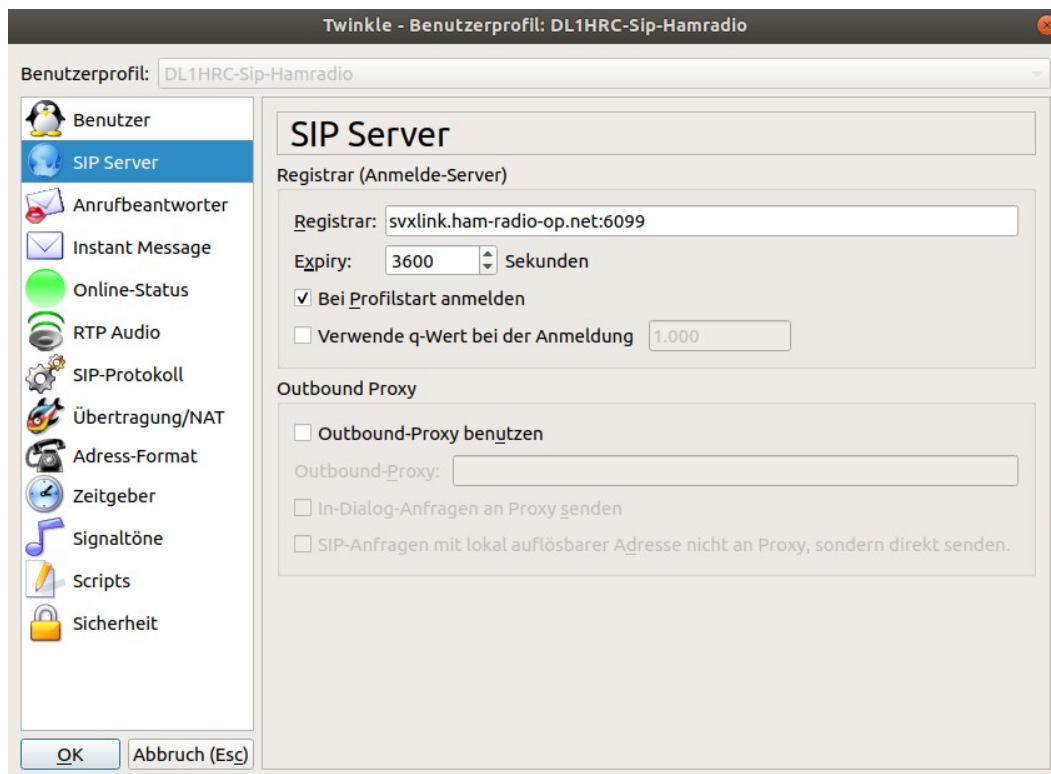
Twinkle - Benutzerprofil: DL1HRC-Sip-Hamradio

Benutzerprofil: DL1HRC-Sip-Hamradio

Benutzer
SIP Server
Anrufbeantworter
Instant Message
Online-Status
RTP Audio
SIP-Protokoll
Übertragung/NAT
Adress-Format
Zeitgeber
Signaltöne
Scripts
Sicherheit

SIP Server

Registrar (Anmelde-Server)

Registrar: svxlink.ham-radio-op.net:6099

Expiry: 3600 Sekunden

✓ Bei Profilstart anmelden

Verwende q-Wert bei der Anmeldung 1.000

Outbound Proxy

Outbound-Proxy benutzen

Outbound-Proxy:

In-Dialog-Anfragen an Proxy senden

SIP-Anfragen mit lokal auflösbarer Adresse nicht an Proxy, sondern direkt senden.

OK
Abbruch (Esc)